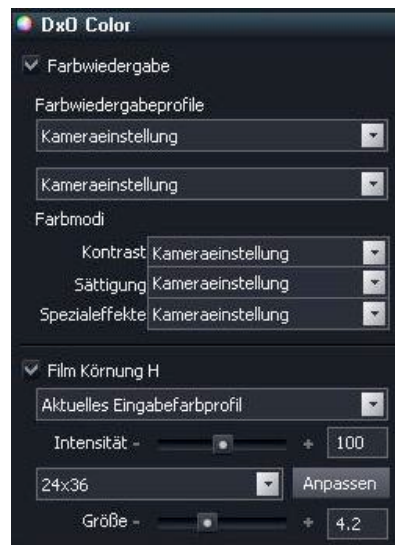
DxO Color

Farbwiedergabe

Farbwiedergabeprofile

Kameraeinstellung

Kameraeinstellung

Farbmodi

Kontrast Kameraeinstellung

Sättigung Kameraeinstellung

Spezialeffekte Kameraeinstellung

Film Körnung H

Aktuelles Eingabefarbprofil

Intensität - + 100

24x36

Anpassen

Größe - + 4.2